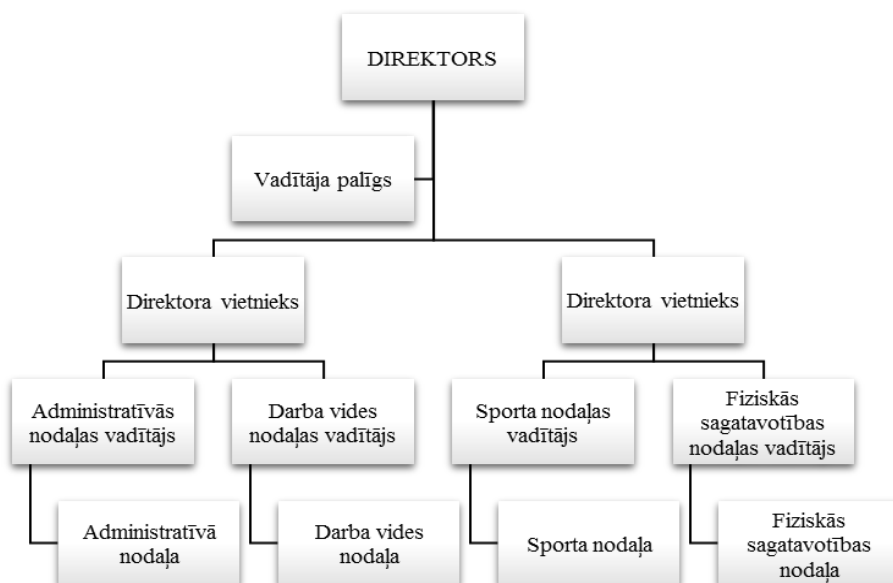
DIREKTORS

Vadītāja palīgs

Direktora vietnieks

Direktora vietnieks

Administratīvās nodaļas vadītājs

Darba vides nodaļas vadītājs

Sporta nodaļas vadītājs

Fiziskās sagatavotības nodaļas vadītājs

Administratīvā nodaļa

Darba vides nodaļa

Sporta nodaļa

Fiziskās sagatavotības nodaļa